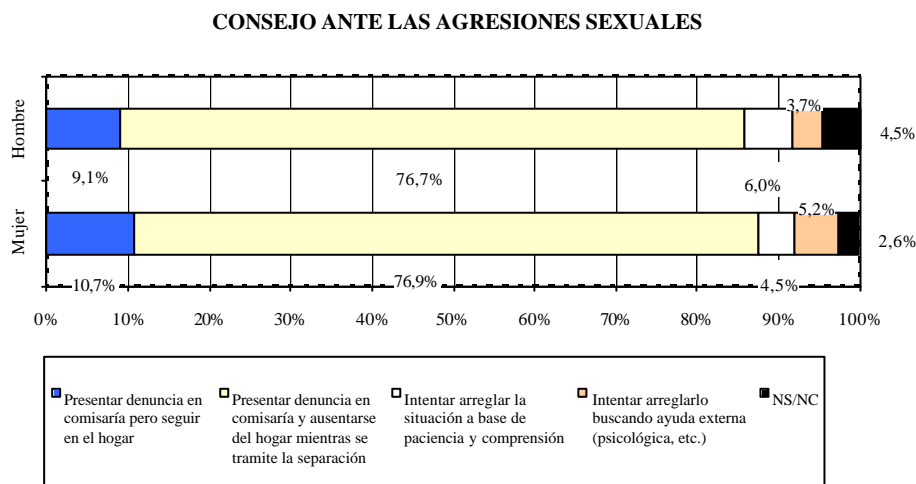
CONSEJO ANTE LAS AGRESIONES SEXUALES

Hombre

Mujer

3,7%

4,5%

9,1%

76,7%

6,0%

5,2%

2,6%

10,7%

76,9%

4,5%

0% 10% 20% 30% 40% 50% 60% 70% 80% 90% 100%

Presentar denuncia en comisaría pero seguir en el hogar

Presentar denuncia en comisaría y ausentarse del hogar mientras se tramite la separación

Intentar arreglar la situación a base de paciencia y comprensión

Intentar arreglarlo buscando ayuda externa (psicológica, etc.)

NS/NC